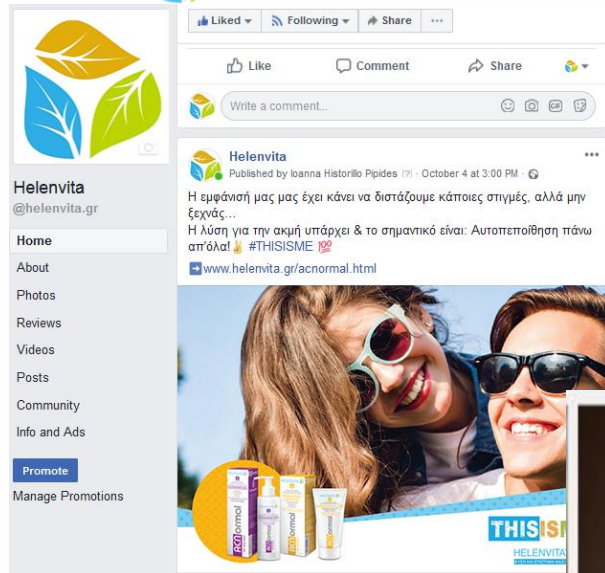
Liked ▾ Following ▾ Share ···

Helenvita
@helenvita.gr

Home
About
Photos
Reviews
Videos
Posts
Community
Info and Ads

Promote
Manage Promotions

Like Comment Share

Write a comment...

Helenvita
Published by Ioanna Historillo Pipides [?] · October 4 at 3:00 PM ·

Η εμφάνισή μας μας έχει κάνει να διστάζουμε κάποιες στιγμές, αλλά μην ξεχνάς…
Η λύση για την ακμή υπάρχει & το σημαντικό είναι: Αυτοπεποίθηση πάνω απ'όλα!✌ #THISISME 💯

➡www.helenvita.gr/acnormal.html

ACnormal
ACnormal
THISIS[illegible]
HELENVITA
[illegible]